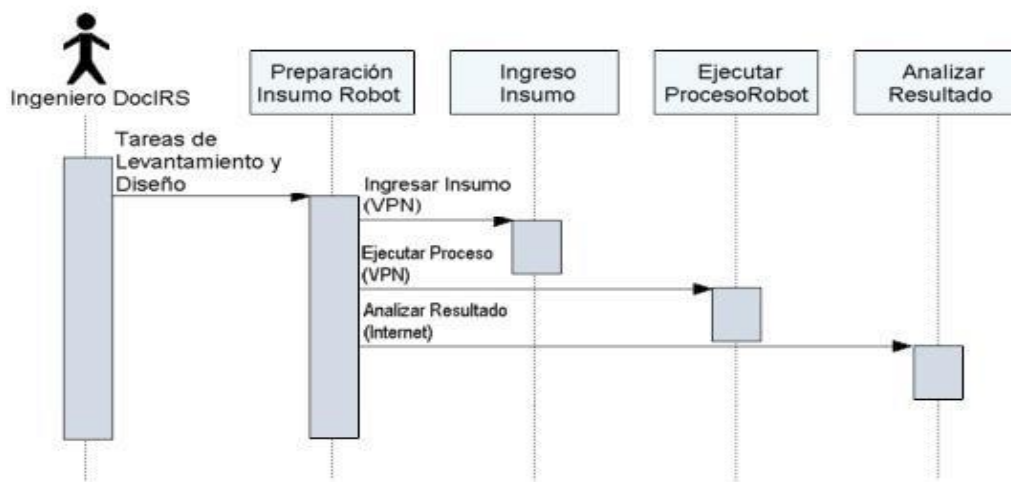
Ingeniero DocIRS

Preparación Insumo Robot

Ingreso Insumo

Ejecutar ProcesoRobot

Analizar Resultado

Tareas de Levantamiento y Diseño

Ingresar Insumo (VPN)

Ejecutar Proceso (VPN)

Analizar Resultado (Internet)